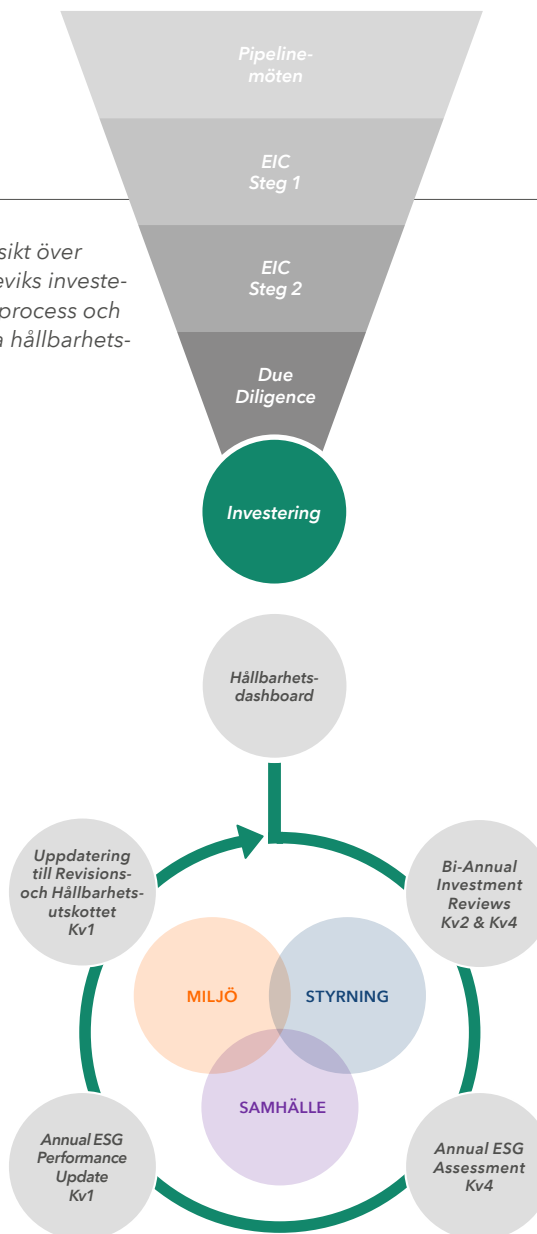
Pipelinemöten

EIC Steg 1

EIC Steg 2

Due Diligence

Investering

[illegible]sikt över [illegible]eviks investe-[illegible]process och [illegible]a hållbarhets-

Hållbarhetsdashboard

Uppdatering till Revisions- och Hållbarhetsutskottet Kv1

Bi-Annual Investment Reviews Kv2 & Kv4

MILJÖ

STYRNING

SAMHÄLLE

Annual ESG Performance Update Kv1

Annual ESG Assessment Kv4